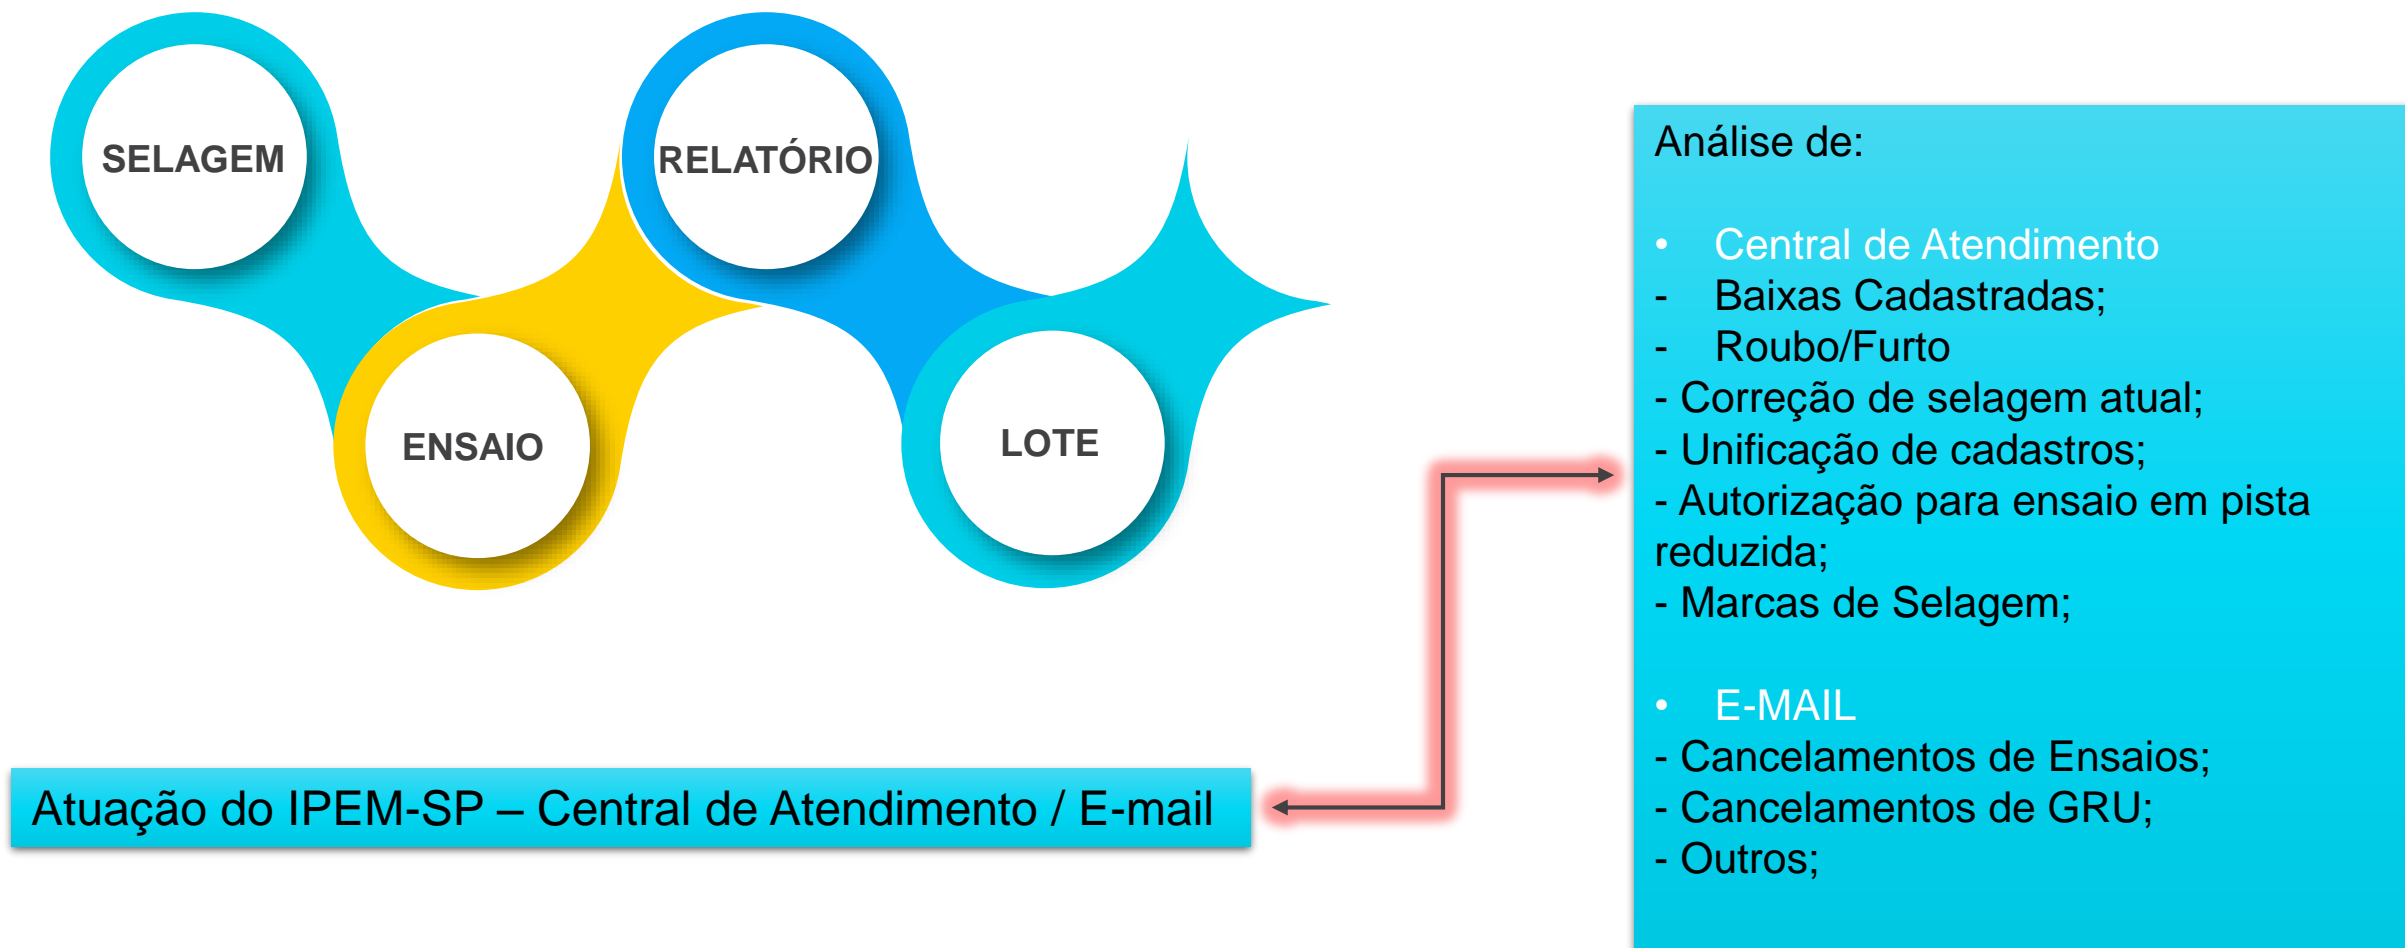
SELAGEM

ENSAIO

RELATÓRIO

LOTE

Atuação do IPEM-SP – Central de Atendimento / E-mail

Análise de:

• Central de Atendimento
- Baixas Cadastradas;
- Roubo/Furto
- Correção de selagem atual;
- Unificação de cadastros;
- Autorização para ensaio em pista reduzida;
- Marcas de Selagem;

• E-MAIL
- Cancelamentos de Ensaios;
- Cancelamentos de GRU;
- Outros;